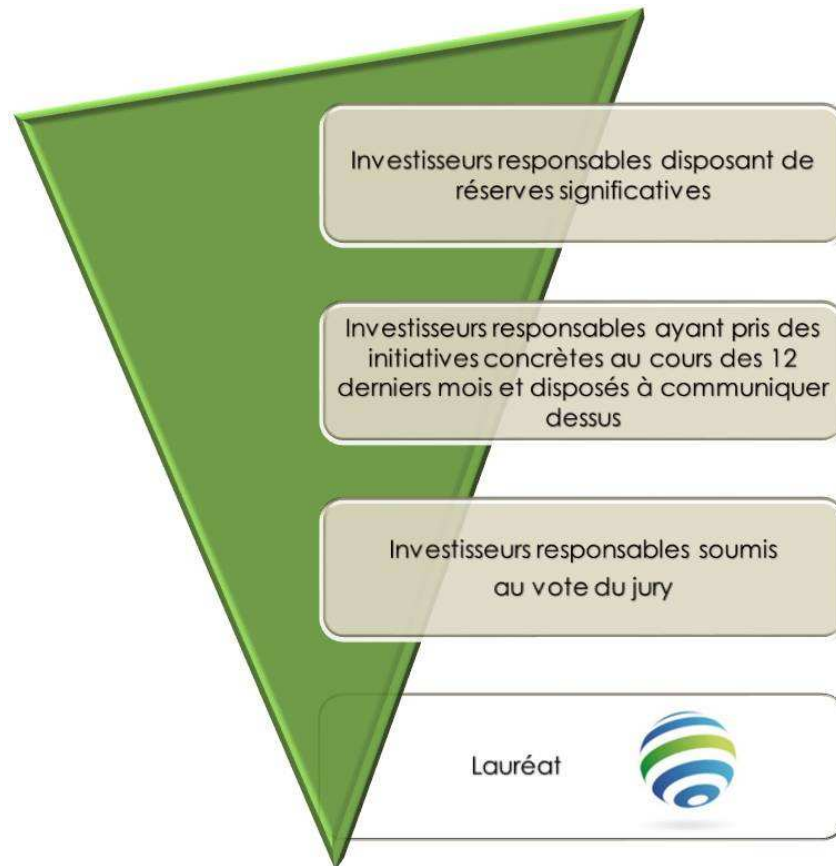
Investisseurs responsables disposant de réserves significatives

Investisseurs responsables ayant pris des initiatives concrètes au cours des 12 derniers mois et disposés à communiquer dessus

Investisseurs responsables soumis au vote du jury

Lauréat